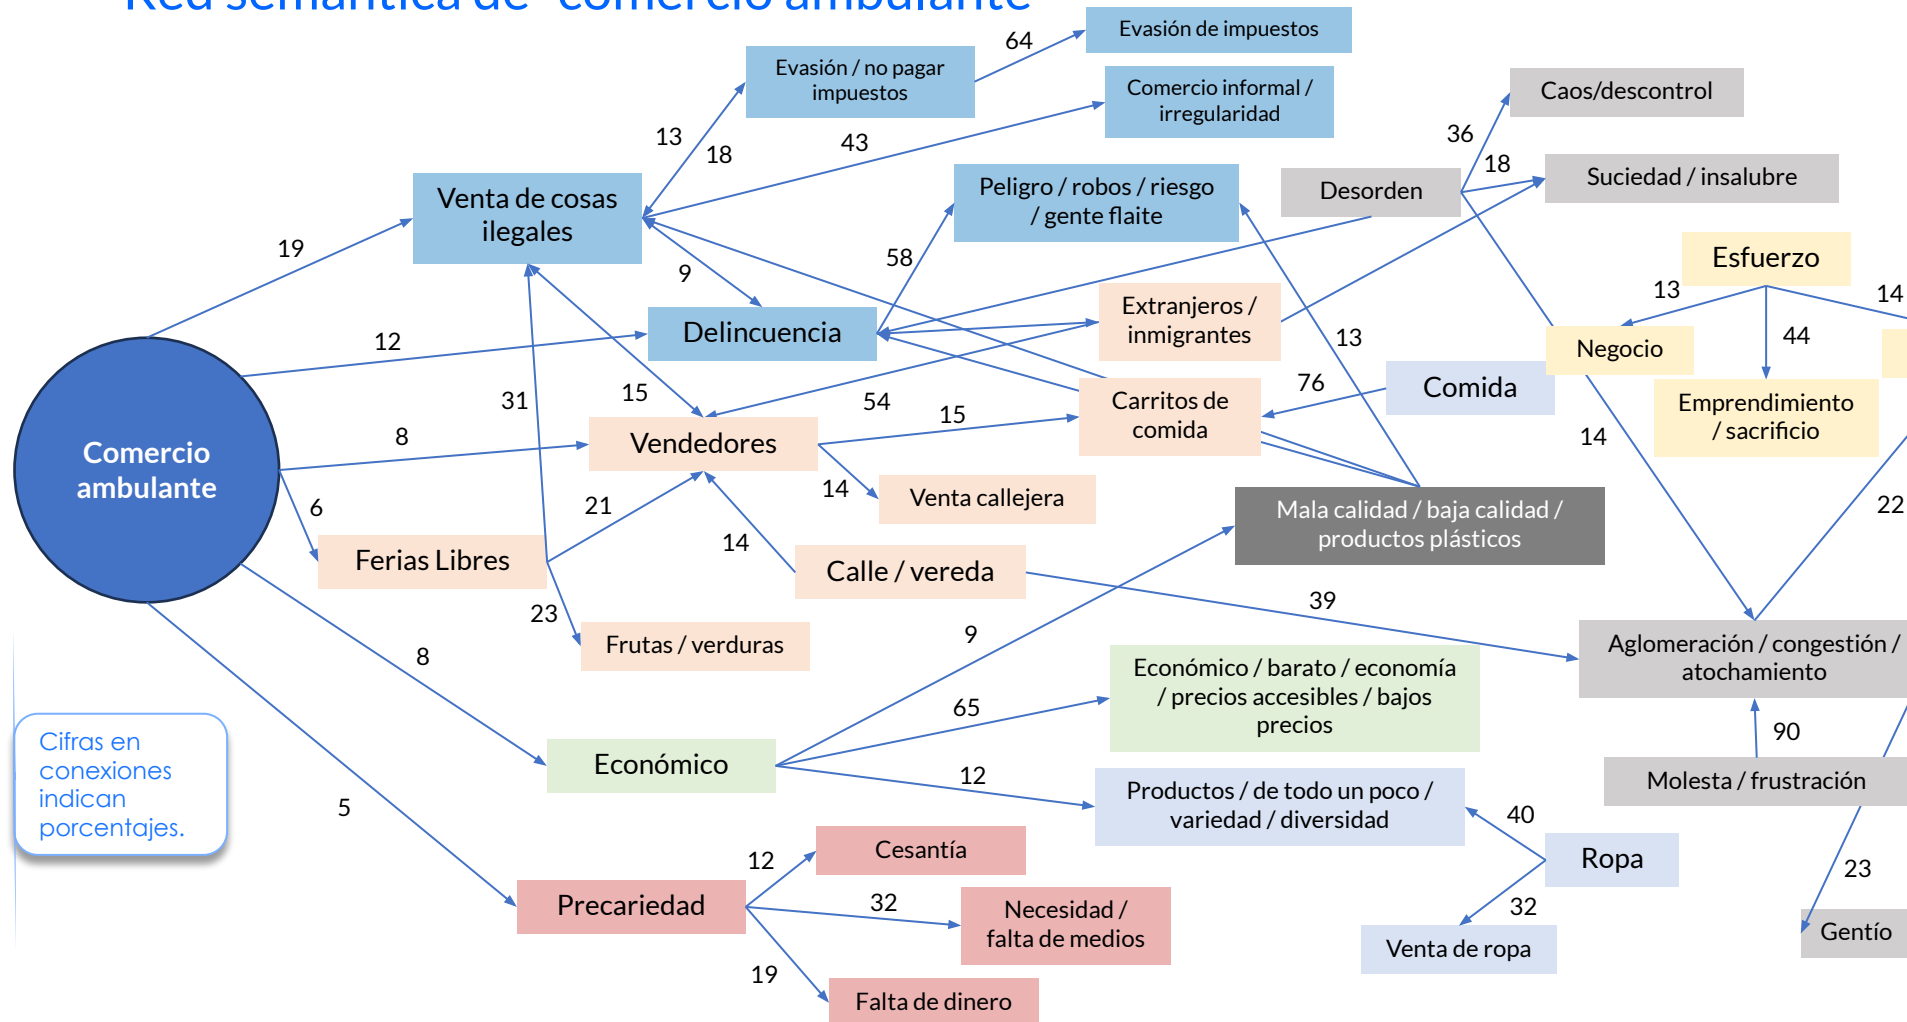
Comercio ambulante

Evasión de impuestos

64

Evasión / no pagar impuestos

Comercio informal / irregularidad

Caos/descontrol

13

18

43

36

18

Suciedad / insalubre

Desorden

Venta de cosas ilegales

Peligro / robos / riesgo / gente flaite

19

58

Esfuerzo

9

13

14

12

Delincuencia

Extranjeros / inmigrantes

44

Negocio

13

31

15

54

76

Comida

Emprendimiento / sacrificio

8

15

Carritos de comida

Vendedores

14

14

Venta callejera

6

21

Mala calidad / baja calidad / productos plásticos

22

Ferias Libres

14

Calle / vereda

39

23

Frutas / verduras

9

Aglomeración / congestión / atochamiento

8

Económico / barato / economía / precios accesibles / bajos precios

65

90

Cifras en conexiones indican porcentajes.

Económico

12

Molesta / frustración

Productos / de todo un poco / variedad / diversidad

40

5

Cesantía

Ropa

12

23

Precariedad

32

32

Necesidad / falta de medios

Gentío

Venta de ropa

19

Falta de dinero